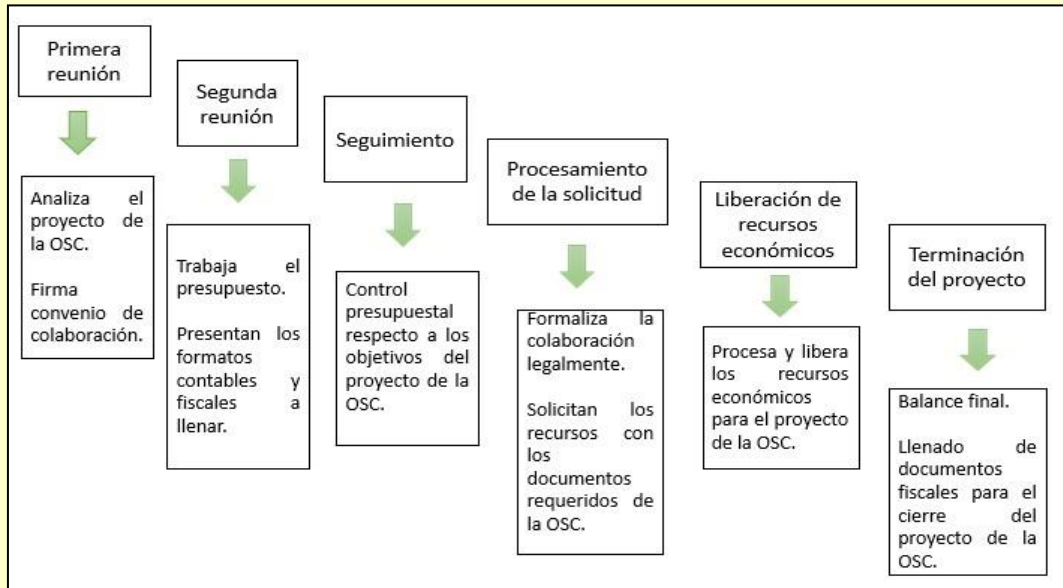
Primera reunión

Analiza el proyecto de la OSC.

Firma convenio de colaboración.

Segunda reunión

Trabaja el presupuesto.

Presentan los formatos contables y fiscales a llenar.

Seguimiento

Control presupuestal respecto a los objetivos del proyecto de la OSC.

Procesamiento de la solicitud

Formaliza la colaboración legalmente.

Solicitan los recursos con los documentos requeridos de la OSC.

Liberación de recursos económicos

Procesa y libera los recursos económicos para el proyecto de la OSC.

Terminación del proyecto

Balance final.

Llenado de documentos fiscales para el cierre del proyecto de la OSC.